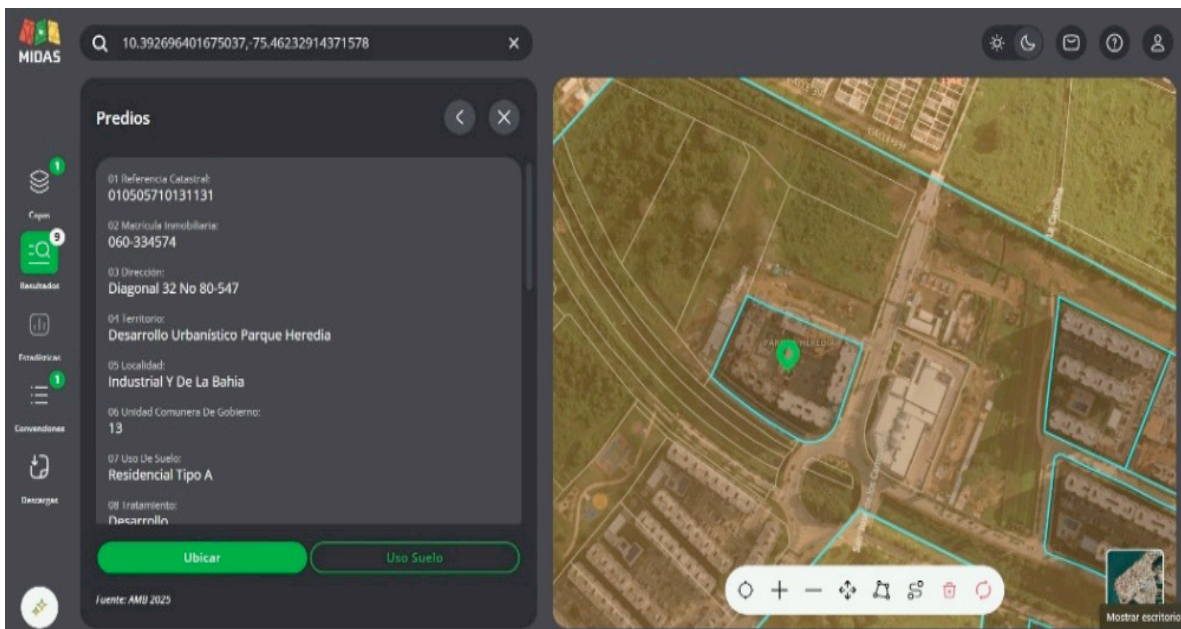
MIDAS

10.392696401675037,-75.46232914371578

Predios

01 Referencia Catastral:
010505710131131

02 Matrícula Inmobiliaria:
060-334574

03 Dirección:
Diagonal 32 No 80-547

04 Territorio:
Desarrollo Urbanístico Parque Heredia

05 Localidad:
Industrial Y De La Bahia

06 Unidad Comunera De Gobierno:
13

07 Uso De Suelo:
Residencial Tipo A

08 Tratamiento:
Desarrollo

Ubicar

Uso Suelo

Fuente: AMB 2025

1
Capas

9
Resultados

Estadísticas

1
Convenciones

Descargas

PARQUE HEREDIA

Mostrar escritorio